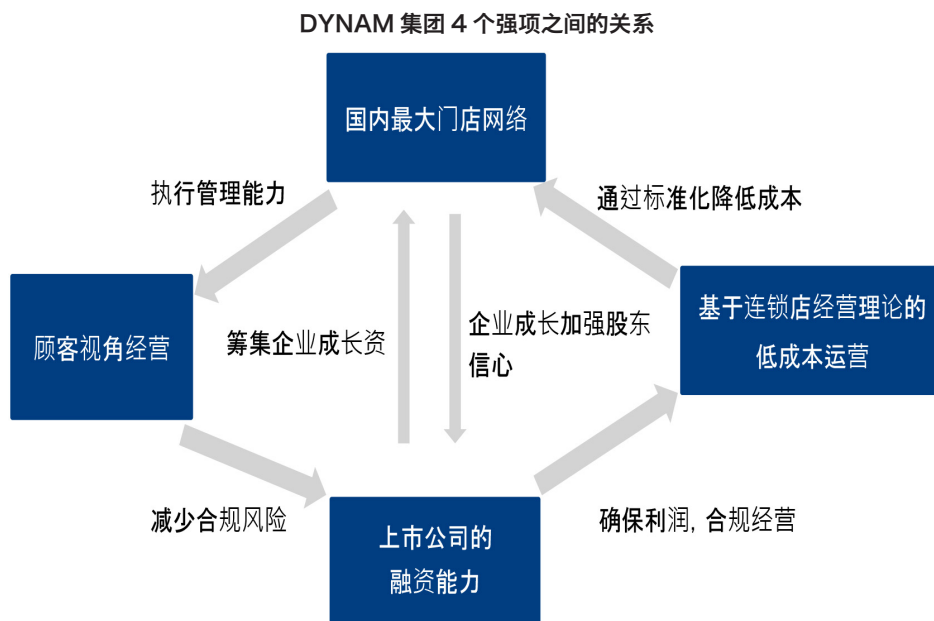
DYNAM 集团 4 个强项之间的关系

国内最大门店网络

执行管理能力

通过标准化降低成本

顾客视角经营

筹集企业成长资

企业成长加强股东信心

基于连锁店经营理论的低成本运营

减少合规风险

确保利润，合规经营

上市公司的融资能力